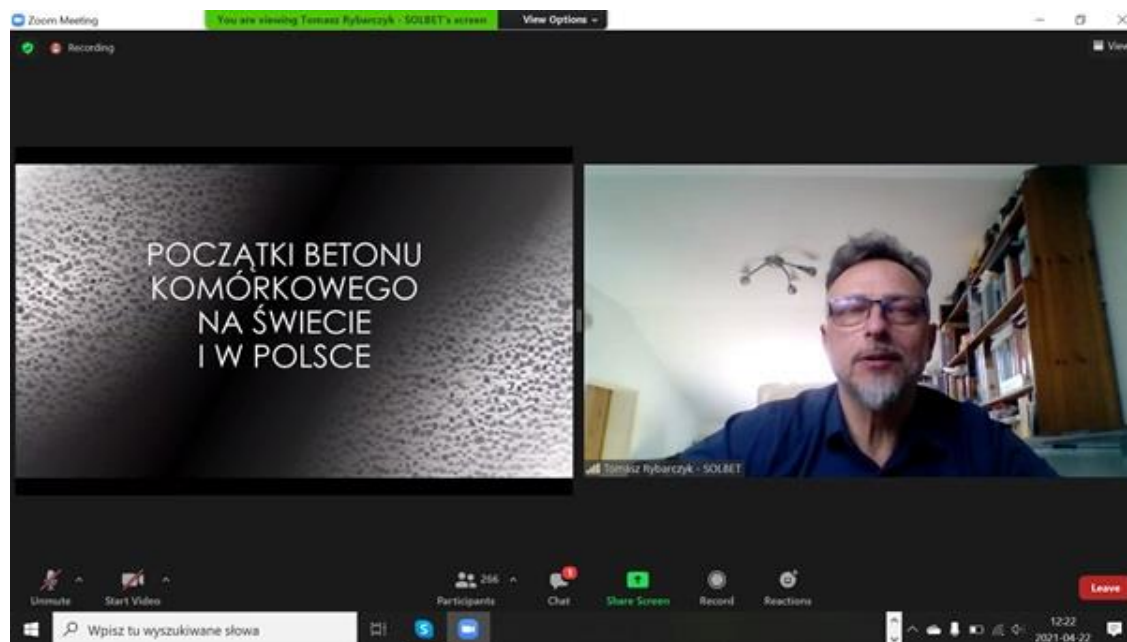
Zoom Meeting

You are viewing Tomasz Rybarczyk - SOLBET's screen

View Options

Recording

View

POCZĄTKI BETONU KOMÓRKOWEGO NA ŚWIECIE I W POLSCE

Tomasz Rybarczyk - SOLBET

Unmute

Start Video

266

Participants

1

Chat

Share Screen

Record

Reactions

Leave

Wpisz tu wyszukiwane słowa

12:22

2021-04-22